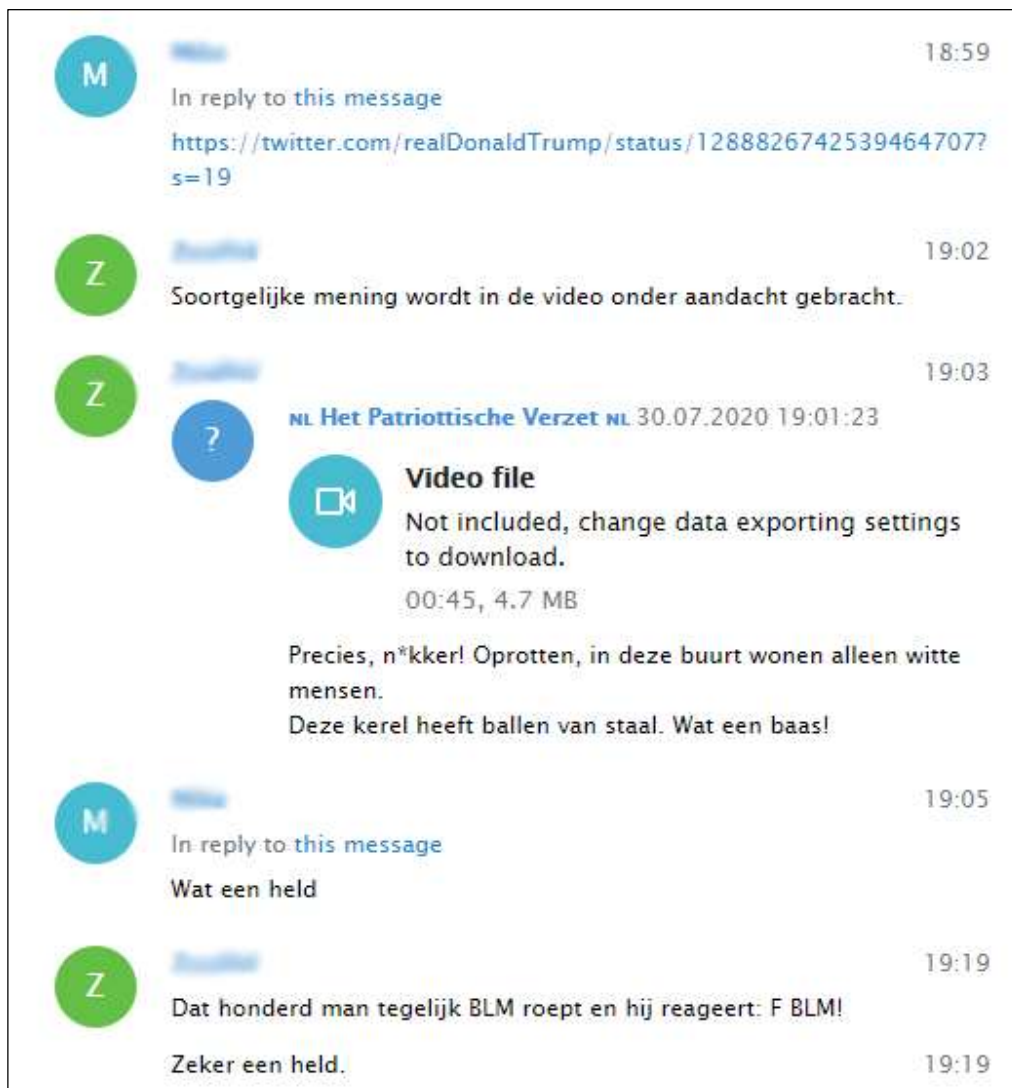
M

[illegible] 18:59

In reply to this message

https://twitter.com/realDonaldTrump/status/1288826742539464707?s=19

Z

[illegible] 19:02

Soortgelijke mening wordt in de video onder aandacht gebracht.

Z

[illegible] 19:03

?

NL Het Patriottische Verzet NL 30.07.2020 19:01:23

Video file

Not included, change data exporting settings to download.

00:45, 4.7 MB

Precies, n*kker! Oprotten, in deze buurt wonen alleen witte mensen.
Deze kerel heeft ballen van staal. Wat een baas!

M

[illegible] 19:05

In reply to this message

Wat een held

Z

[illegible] 19:19

Dat honderd man tegelijk BLM roept en hij reageert: F BLM!

Zeker een held. 19:19